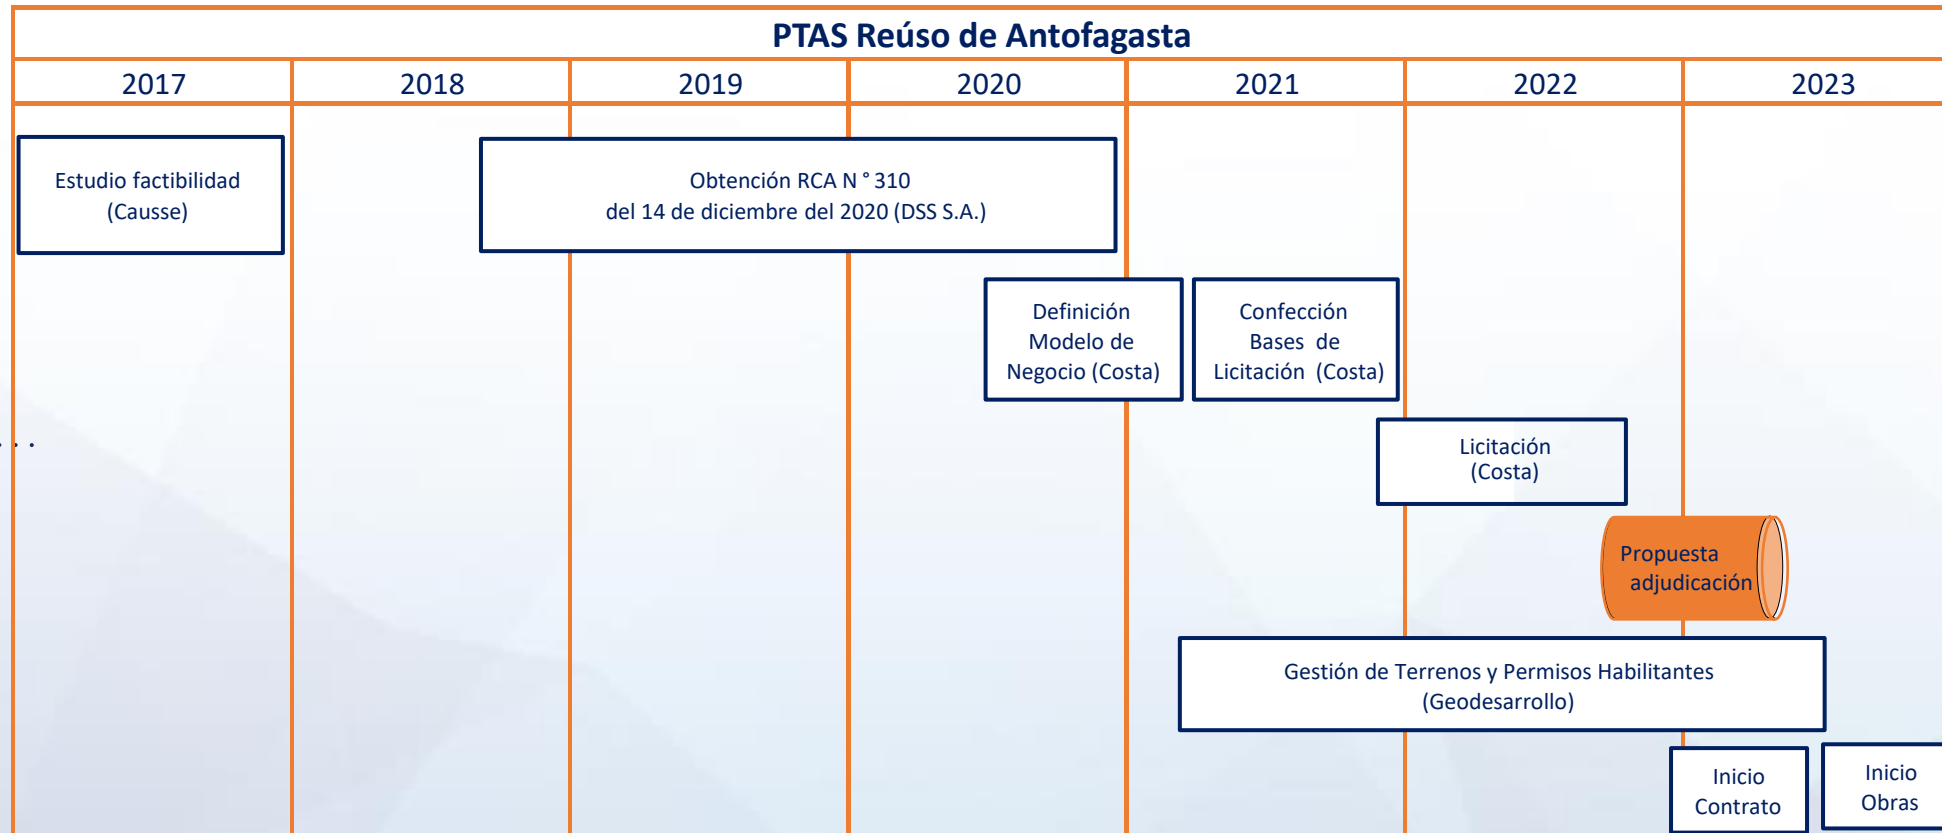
PTAS Reúso de Antofagasta

| 2017 | 2018 | 2019 | 2020 | 2021 | 2022 | 2023 |
|---|---|---|---|---|---|---|

Estudio factibilidad (Causse)

Obtención RCA N ° 310
del 14 de diciembre del 2020 (DSS S.A.)

Definición Modelo de Negocio (Costa)

Confección Bases de Licitación (Costa)

Licitación (Costa)

Propuesta adjudicación

Gestión de Terrenos y Permisos Habilitantes (Geodesarrollo)

Inicio Contrato

Inicio Obras